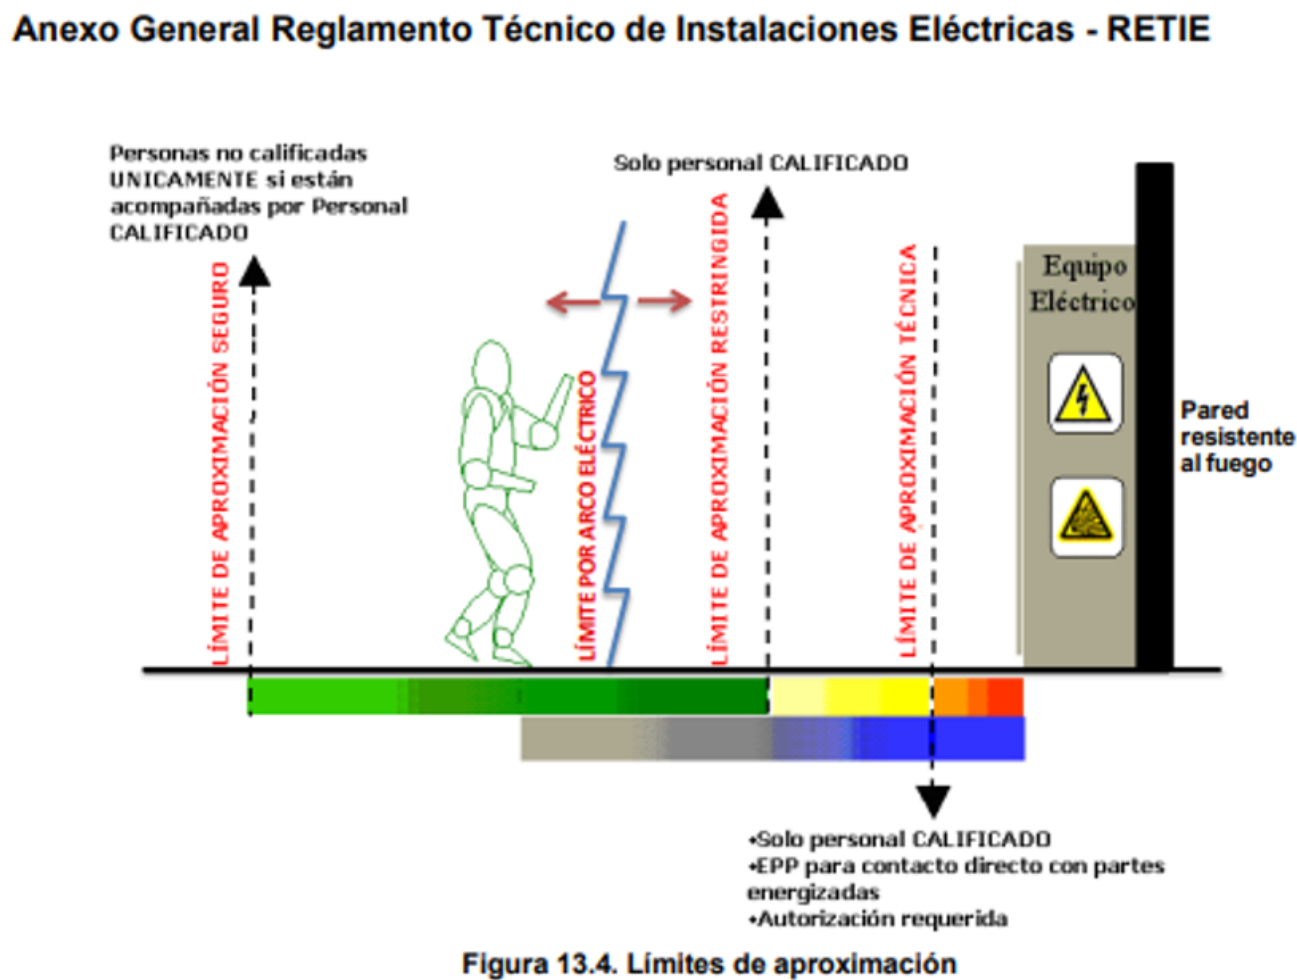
Anexo General Reglamento Técnico de Instalaciones Eléctricas - RETIE

Personas no calificadas UNICAMENTE si están acompañadas por Personal CALIFICADO

Solo personal CALIFICADO

LÍMITE DE APROXIMACIÓN SEGURO

LÍMITE POR ARCO ELÉCTRICO

LÍMITE DE APROXIMACIÓN RESTRINGIDA

LÍMITE DE APROXIMACIÓN TÉCNICA

Equipo Eléctrico

Pared resistente al fuego

•Solo personal CALIFICADO
•EPP para contacto directo con partes energizadas
•Autorización requerida

Figura 13.4. Límites de aproximación